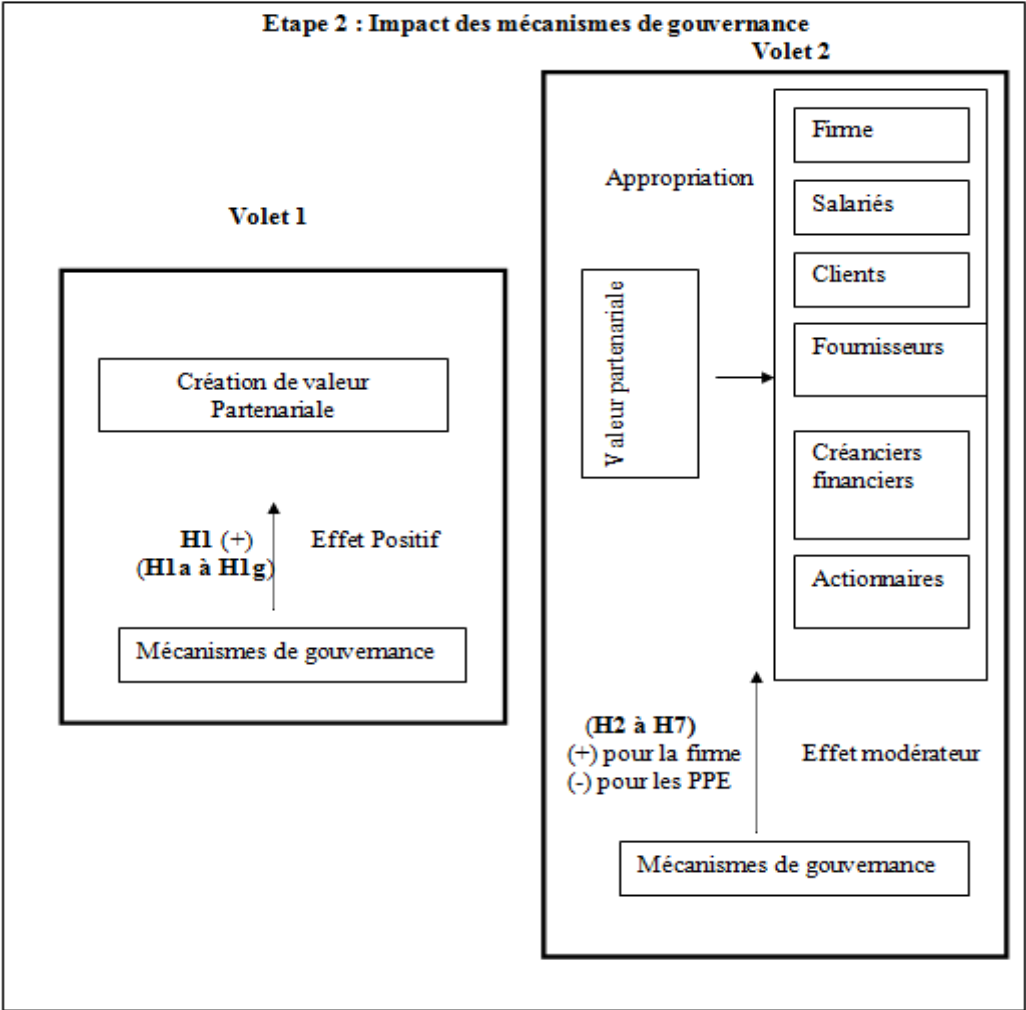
Etape 2 : Impact des mécanismes de gouvernance

Volet 1

Création de valeur Partenariale

H1 (+)
(H1a à H1g)

Effet Positif

Mécanismes de gouvernance

Volet 2

Appropriation

Valeur partenariale

Firme

Salariés

Clients

Fournisseurs

Créanciers financiers

Actionnaires

(H2 à H7)
(+) pour la firme
(-) pour les PPE

Effet modérateur

Mécanismes de gouvernance